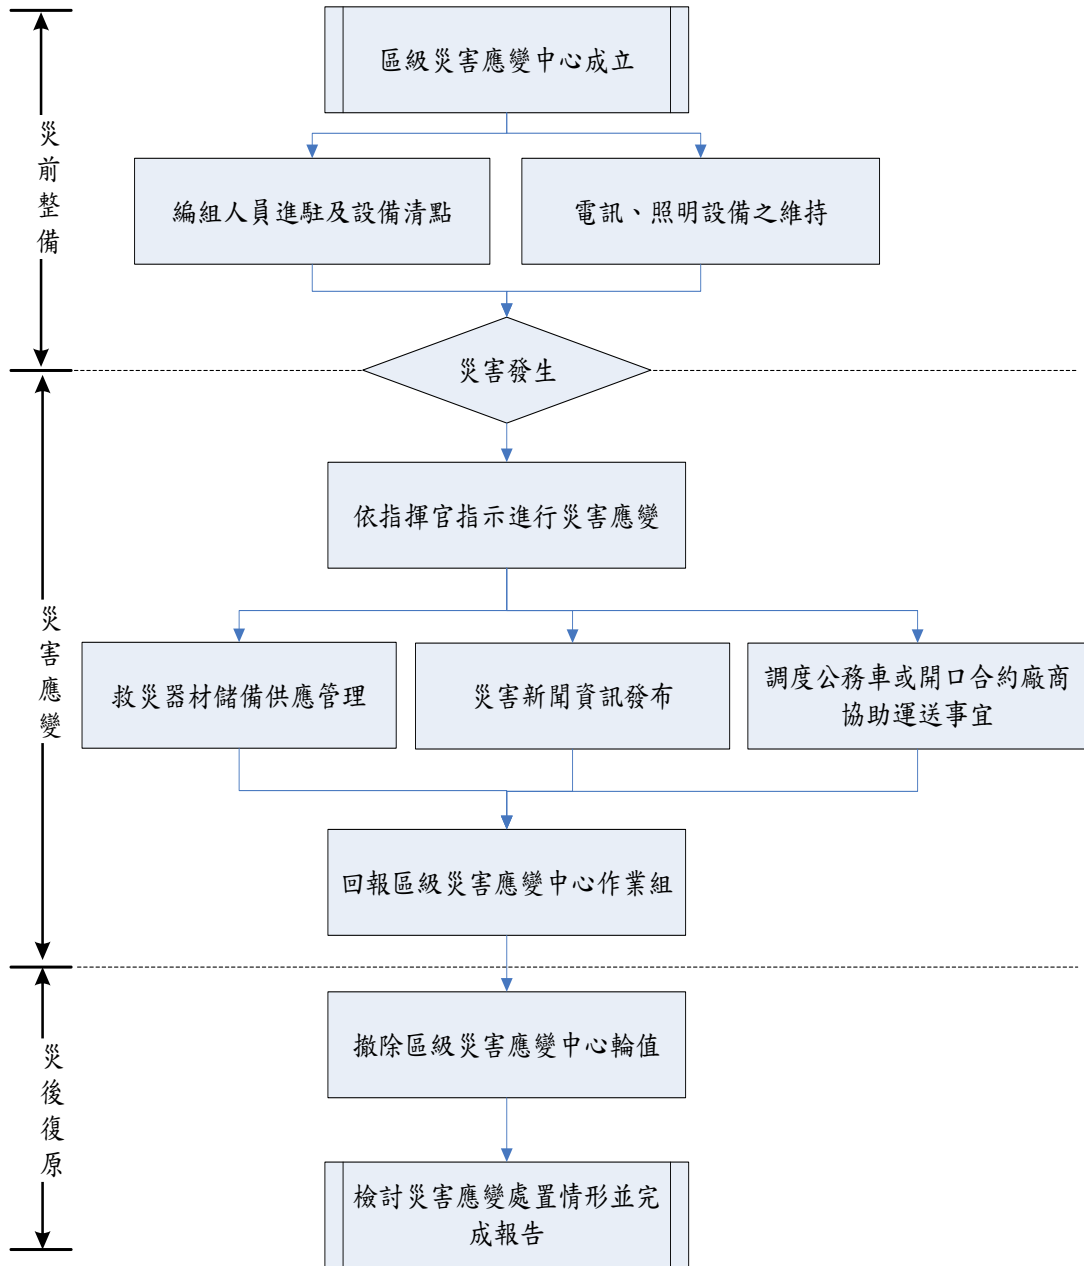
災前整備

區級災害應變中心成立

編組人員進駐及設備清點

電訊、照明設備之維持

災害發生

災害應變

依指揮官指示進行災害應變

救災器材儲備供應管理

災害新聞資訊發布

調度公務車或開口合約廠商協助運送事宜

回報區級災害應變中心作業組

災後復原

撤除區級災害應變中心輪值

檢討災害應變處置情形並完成報告